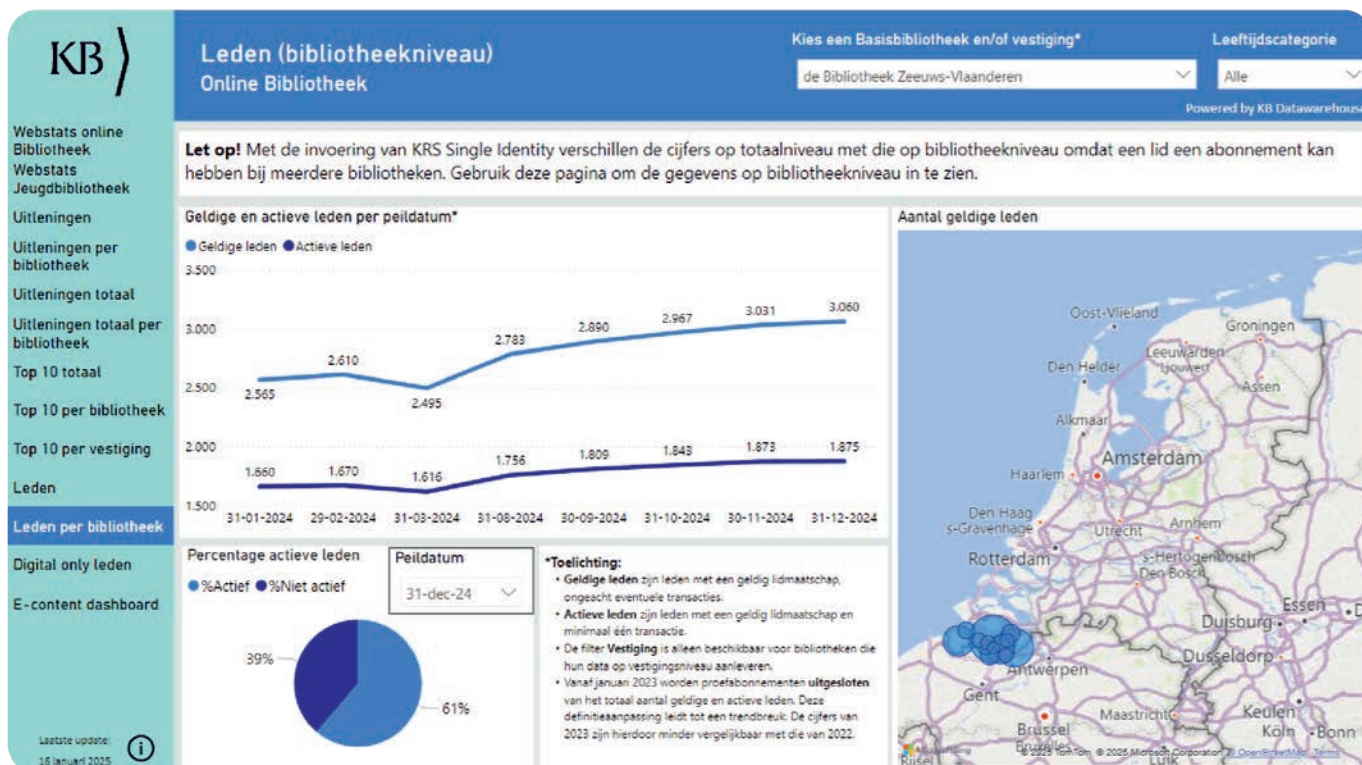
KB

Webstats online Bibliotheek
Webstats Jeugdbibliotheek
Uitleningen
Uitleningen per bibliotheek
Uitleningen totaal
Uitleningen totaal per bibliotheek
Top 10 totaal
Top 10 per bibliotheek
Top 10 per vestiging
Leden
Leden per bibliotheek
Digital only leden
E-content dashboard

Laatste update: 16 januari 2025

Leden (bibliotheekniveau)
Online Bibliotheek

Kies een Basisbibliotheek en/of vestiging*
de Bibliotheek Zeeuws-Vlaanderen

Leeftijdscategorie
Alle

Powered by KB Datawarehouse

**Let op!** Met de invoering van KRS Single Identity verschillen de cijfers op totaalniveau met die op bibliotheekniveau omdat een lid een abonnement kan hebben bij meerdere bibliotheken. Gebruik deze pagina om de gegevens op bibliotheekniveau in te zien.

Geldige en actieve leden per peildatum*
Geldige leden Actieve leden
3.500
3.000
2.500
2.000
1.500
2.565 2.610 2.495 2.783 2.890 2.967 3.031 3.060
1.660 1.670 1.616 1.756 1.809 1.843 1.873 1.875
31-01-2024 29-02-2024 31-03-2024 31-08-2024 30-09-2024 31-10-2024 30-11-2024 31-12-2024

Aantal geldige leden
Oost-Vlieland Groningen Den Helder Leeuwarden Assen Alkmaar Haarlem Amsterdam Den Haag 's-Gravenhage Utrecht Arnhem Rotterdam 's-Hertogenbosch Den Bosch Essen Duisburg Düsseldorf Antwerpen Gent Maastricht Brussel Keulen Köln Bonn
© 2025 TomTom © 2025 Microsoft Corporation © OpenStreetMap Terms

Percentage actieve leden
%Actief %Niet actief
39%
61%

Peildatum
31-dec-24

*Toelichting:
• **Geldige leden** zijn leden met een geldig lidmaatschap, ongeacht eventuele transacties.
• **Actieve leden** zijn leden met een geldig lidmaatschap en minimaal één transactie.
• De filter **Vestiging** is alleen beschikbaar voor bibliotheken die hun data op vestigingsniveau aanleveren.
• Vanaf januari 2023 worden proefabonnementen **uitgesloten** van het totaal aantal geldige en actieve leden. Deze definitieaanpassing leidt tot een trendbreuk. De cijfers van 2023 zijn hierdoor minder vergelijkbaar met die van 2022.